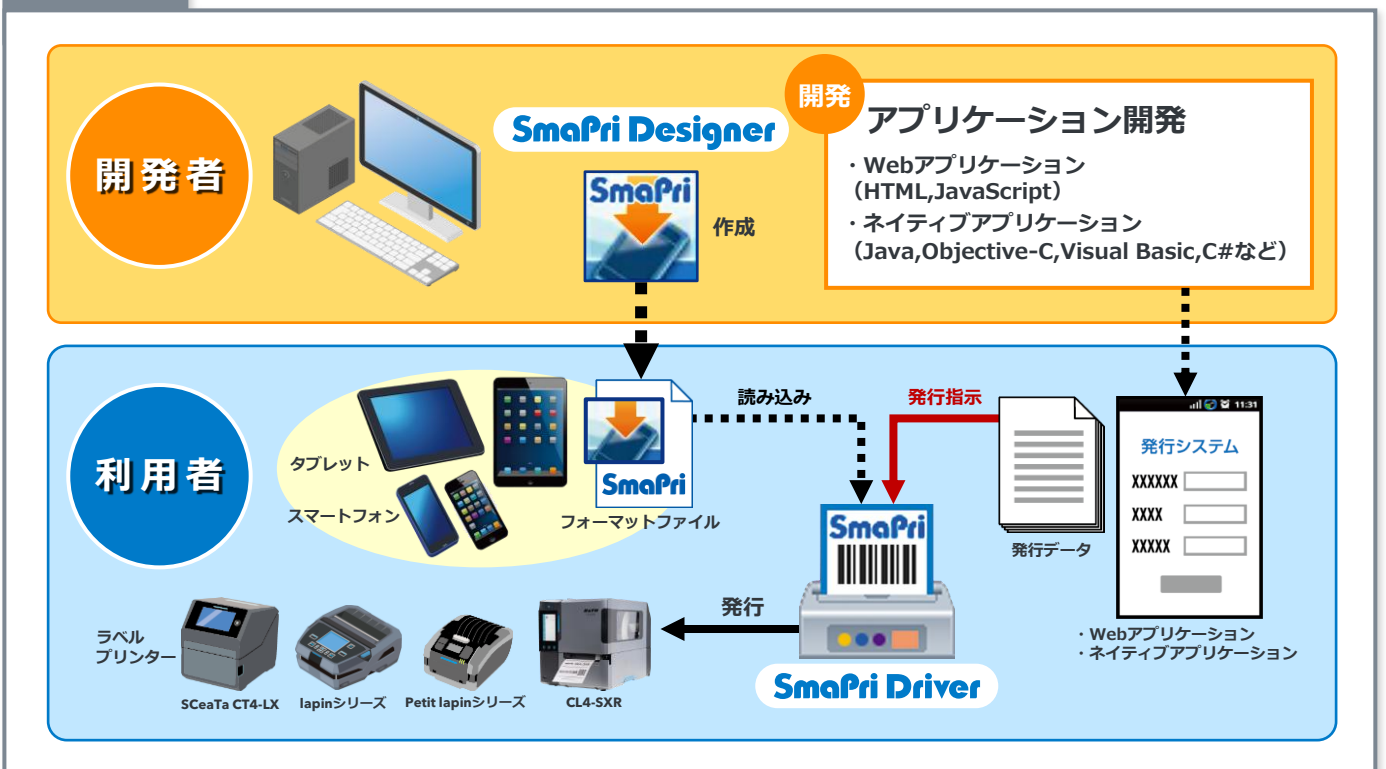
開発者

SmaPri Designer

SmaPri

作成

開発

アプリケーション開発

・Webアプリケーション
（HTML,JavaScript）
・ネイティブアプリケーション
（Java,Objective-C,Visual Basic,C#など）

利用者

タブレット

スマートフォン

SmaPri

フォーマットファイル

読み込み

発行指示

発行データ

11:31

発行システム

XXXXXX

XXXX

XXXXX

・Webアプリケーション
・ネイティブアプリケーション

SmaPri

SmaPri Driver

発行

ラベル
プリンター

SCeaTa CT4-LX

lapinシリーズ

Petit lapinシリーズ

CL4-SXR